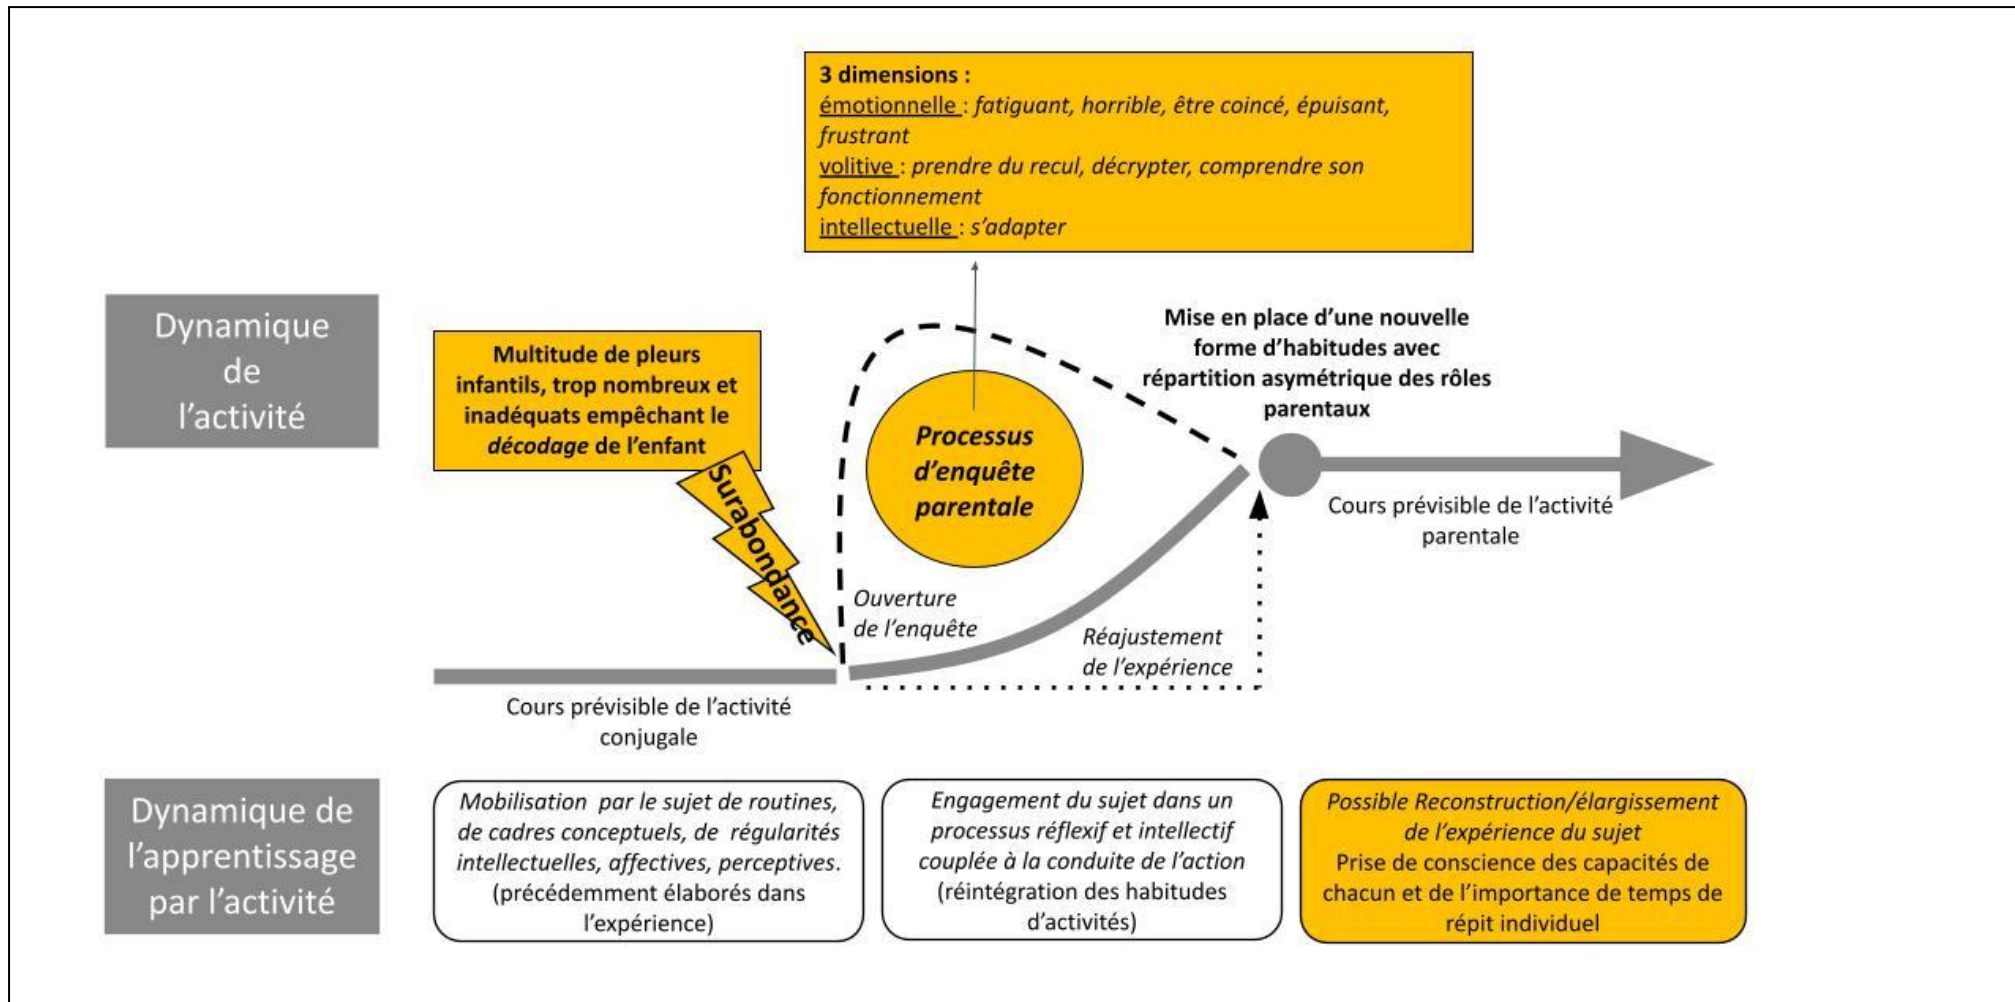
**3 dimensions :**
émotionnelle : *fatiguant, horrible, être coincé, épuisant, frustrant*
volitive : *prendre du recul, décrypter, comprendre son fonctionnement*
intellectuelle : *s'adapter*

Dynamique de l'activité

**Multitude de pleurs infantils, trop nombreux et inadéquats empêchant le *décodage* de l'enfant**

**Surabondance**

***Processus d'enquête parentale***

**Mise en place d'une nouvelle forme d'habitudes avec répartition asymétrique des rôles parentaux**

Cours prévisible de l'activité parentale

*Ouverture de l'enquête*

*Réajustement de l'expérience*

Cours prévisible de l'activité conjugale

Dynamique de l'apprentissage par l'activité

*Mobilisation par le sujet de routines, de cadres conceptuels, de régularités intellectuelles, affectives, perceptives.* (précédemment élaborés dans l'expérience)

*Engagement du sujet dans un processus réflexif et intellectif couplée à la conduite de l'action* (réintégration des habitudes d'activités)

*Possible Reconstruction/élargissement de l'expérience du sujet*
Prise de conscience des capacités de chacun et de l'importance de temps de répit individuel